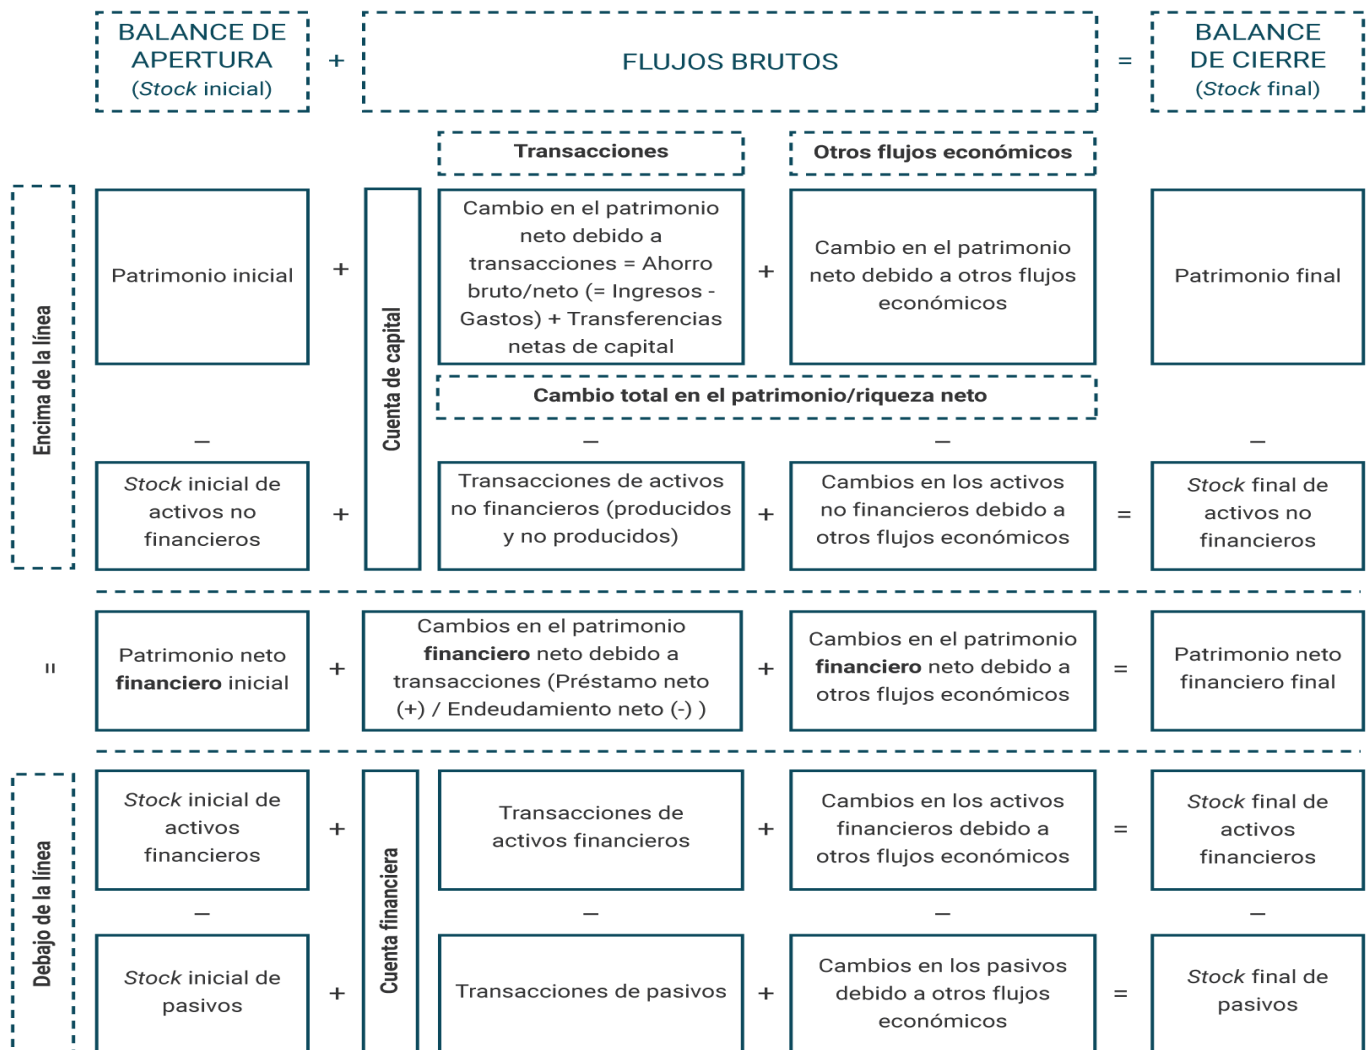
BALANCE DE APERTURA (*Stock* inicial) + FLUJOS BRUTOS = BALANCE DE CIERRE (*Stock* final)

Transacciones

Otros flujos económicos

Encima de la línea

Patrimonio inicial + Cuenta de capital Cambio en el patrimonio neto debido a transacciones = Ahorro bruto/neto (= Ingresos - Gastos) + Transferencias netas de capital + Cambio en el patrimonio neto debido a otros flujos económicos Patrimonio final

Cambio total en el patrimonio/riqueza neto

– – – –

*Stock* inicial de activos no financieros + Transacciones de activos no financieros (producidos y no producidos) + Cambios en los activos no financieros debido a otros flujos económicos = *Stock* final de activos no financieros

=

Patrimonio neto **financiero** inicial + Cambios en el patrimonio **financiero** neto debido a transacciones (Préstamo neto (+) / Endeudamiento neto (-) ) + Cambios en el patrimonio **financiero** neto debido a otros flujos económicos = Patrimonio neto financiero final

Debajo de la línea

*Stock* inicial de activos financieros + Cuenta financiera Transacciones de activos financieros + Cambios en los activos financieros debido a otros flujos económicos = *Stock* final de activos financieros

– – – –

*Stock* inicial de pasivos + Transacciones de pasivos + Cambios en los pasivos debido a otros flujos económicos = *Stock* final de pasivos